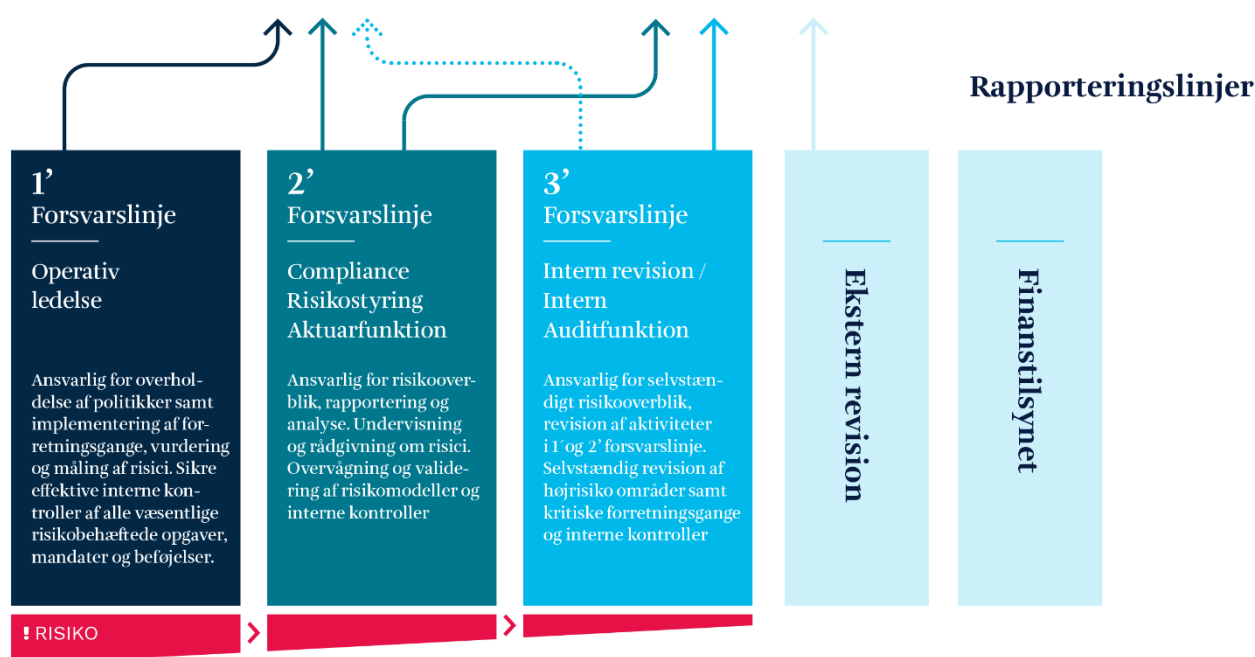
Rapporteringslinjer

1’
Forsvarslinje

Operativ ledelse

Ansvarlig for overholdelse af politikker samt implementering af forretningsgange, vurdering og måling af risici. Sikre effektive interne kontroller af alle væsentlige risikobehæftede opgaver, mandater og beføjelser.

2’
Forsvarslinje

Compliance
Risikostyring
Aktuarfunktion

Ansvarlig for risikooverblik, rapportering og analyse. Undervisning og rådgivning om risici. Overvågning og validering af risikomodeller og interne kontroller

3’
Forsvarslinje

Intern revision /
Intern
Auditfunktion

Ansvarlig for selvstændigt risikooverblik, revision af aktiviteter i 1´og 2’ forsvarslinje. Selvstændig revision af højrisiko områder samt kritiske forretningsgange og interne kontroller

Ekstern revision

Finanstilsynet

! RISIKO